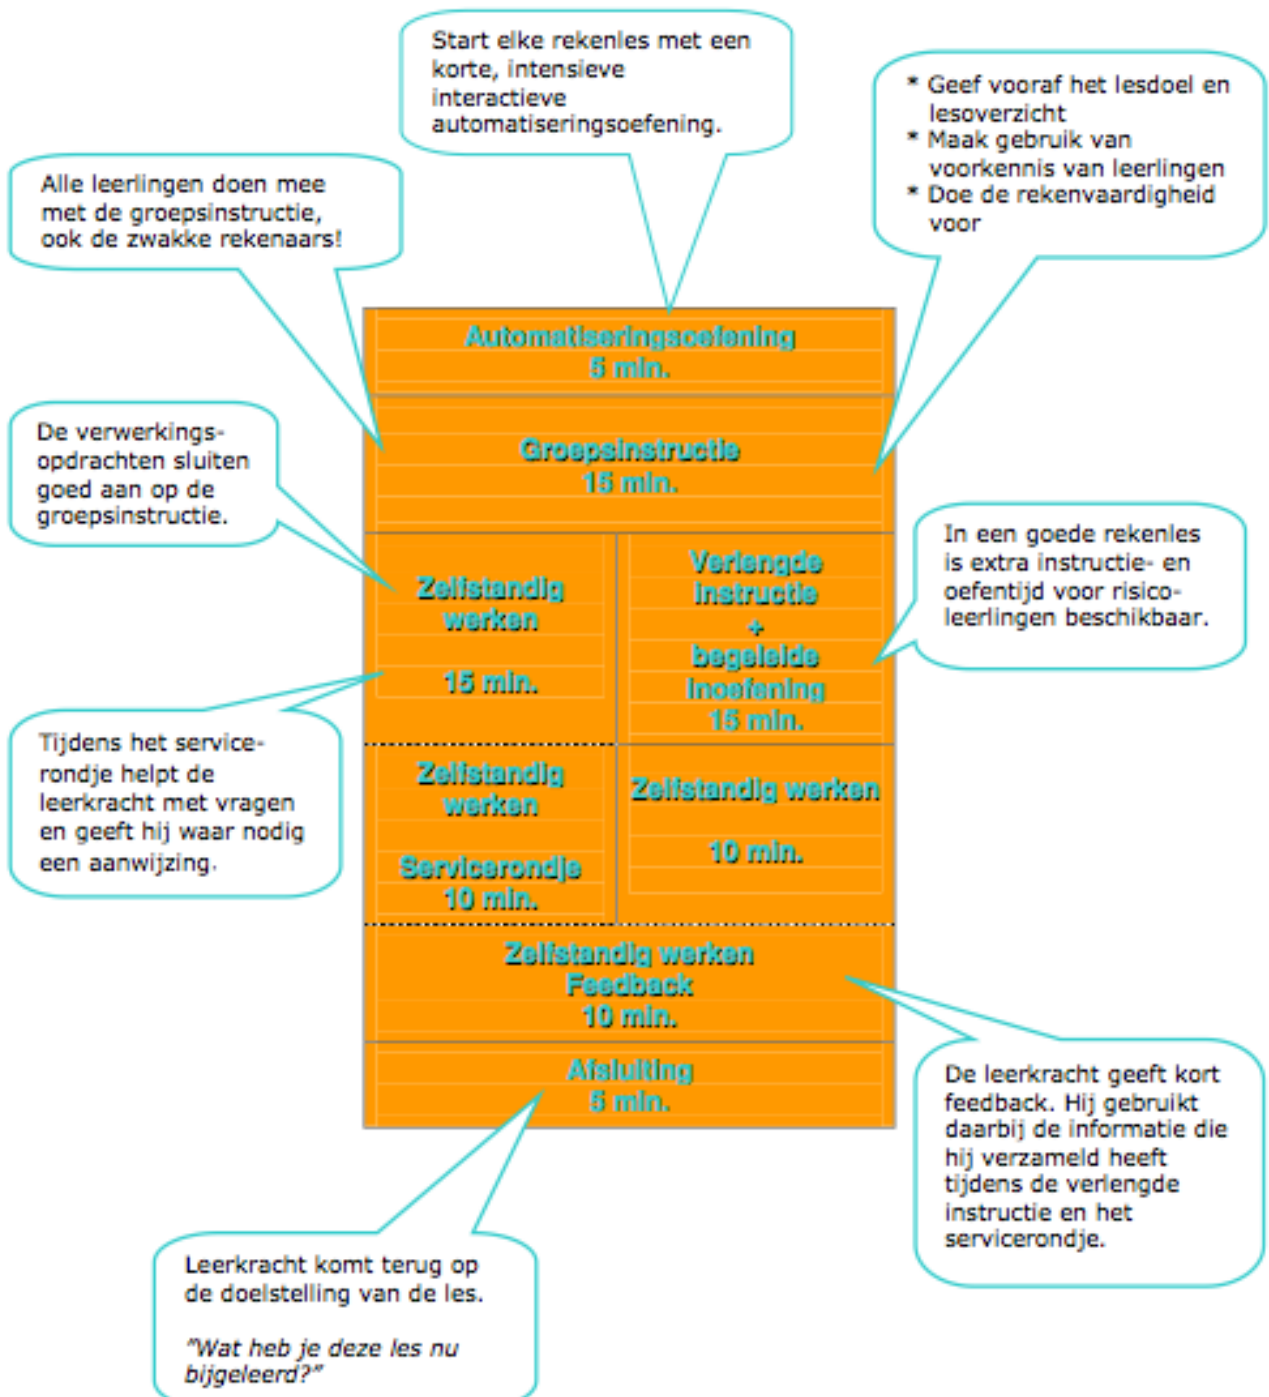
Start elke rekenles met een korte, intensieve interactieve automatiseringsoefening.

* Geef vooraf het lesdoel en lesoverzicht
* Maak gebruik van voorkennis van leerlingen
* Doe de rekenvaardigheid voor

Alle leerlingen doen mee met de groepsinstructie, ook de zwakke rekenaars!

Automatiseringsoefening
5 min.

Groepsinstructie
15 min.

De verwerkingsopdrachten sluiten goed aan op de groepsinstructie.

Zelfstandig werken

15 min.

Verlengde instructie
+
begeleide inoefening
15 min.

In een goede rekenles is extra instructie- en oefentijd voor risicoleerlingen beschikbaar.

Tijdens het servicerondje helpt de leerkracht met vragen en geeft hij waar nodig een aanwijzing.

Zelfstandig werken

Servicerondje
10 min.

Zelfstandig werken

10 min.

Zelfstandig werken
Feedback
10 min.

Afsluiting
5 min.

De leerkracht geeft kort feedback. Hij gebruikt daarbij de informatie die hij verzameld heeft tijdens de verlengde instructie en het servicerondje.

Leerkracht komt terug op de doelstelling van de les.

"Wat heb je deze les nu bijgeleerd?"